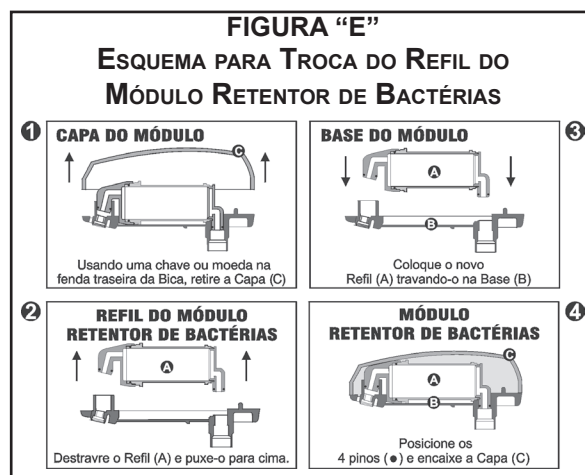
FIGURA "E"
ESQUEMA PARA TROCA DO REFIL DO MÓDULO RETENTOR DE BACTÉRIAS

1
CAPA DO MÓDULO
C
Usando uma chave ou moeda na fenda traseira da Bica, retire a Capa (C)

3
BASE DO MÓDULO
A
B
Coloque o novo Refil (A) travando-o na Base (B)

2
REFIL DO MÓDULO RETENTOR DE BACTÉRIAS
A
Destravre o Refil (A) e puxe-o para cima.

4
MÓDULO RETENTOR DE BACTÉRIAS
C
A
B
Posicione os 4 pinos (●) e encaixe a Capa (C)